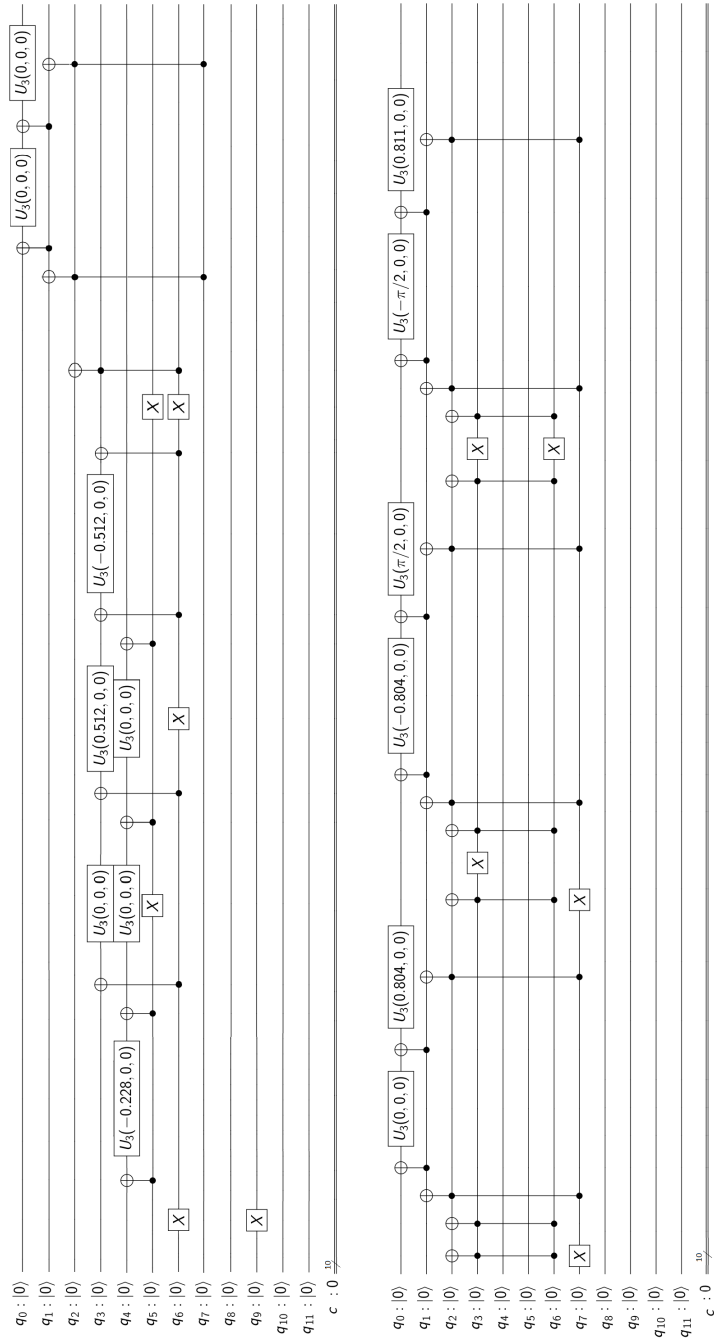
$q_0 : |0\rangle$
$q_1 : |0\rangle$
$q_2 : |0\rangle$
$q_3 : |0\rangle$
$q_4 : |0\rangle$
$q_5 : |0\rangle$
$q_6 : |0\rangle$
$q_7 : |0\rangle$
$q_8 : |0\rangle$
$q_9 : |0\rangle$
$q_{10} : |0\rangle$
$q_{11} : |0\rangle$
$c : 0$ 10

$X$
$X$
$U_3(-0.228, 0, 0)$
$U_3(0, 0, 0)$
$U_3(0, 0, 0)$
$X$
$U_3(0.512, 0, 0)$
$U_3(0, 0, 0)$
$X$
$U_3(-0.512, 0, 0)$
$X$
$X$
$U_3(0, 0, 0)$
$U_3(0, 0, 0)$

$q_0 : |0\rangle$
$q_1 : |0\rangle$
$q_2 : |0\rangle$
$q_3 : |0\rangle$
$q_4 : |0\rangle$
$q_5 : |0\rangle$
$q_6 : |0\rangle$
$q_7 : |0\rangle$
$q_8 : |0\rangle$
$q_9 : |0\rangle$
$q_{10} : |0\rangle$
$q_{11} : |0\rangle$
$c : 0$ 10

$X$
$U_3(0, 0, 0)$
$U_3(0.804, 0, 0)$
$X$
$X$
$U_3(-0.804, 0, 0)$
$U_3(\pi/2, 0, 0)$
$X$
$X$
$U_3(-\pi/2, 0, 0)$
$U_3(0.811, 0, 0)$